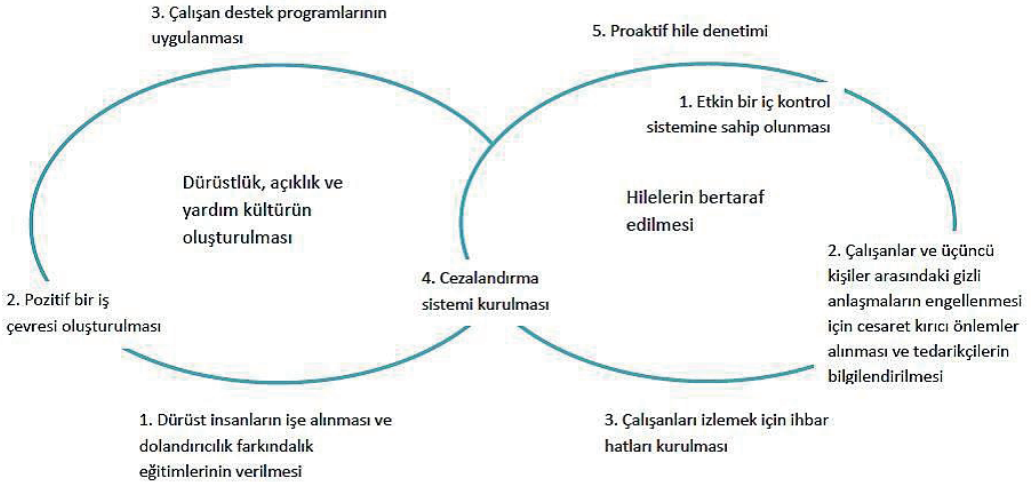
3. Çalışan destek programlarının uygulanması

5. Proaktif hile denetimi

1. Etkin bir iç kontrol sistemine sahip olunması

Dürüstlük, açıklık ve yardım kültürün oluşturulması

Hilelerin bertaraf edilmesi

2. Çalışanlar ve üçüncü kişiler arasındaki gizli anlaşmaların engellenmesi için cesaret kırıcı önlemler alınması ve tedarikçilerin bilgilendirilmesi

4. Cezalandırma sistemi kurulması

2. Pozitif bir iş çevresi oluşturulması

1. Dürüst insanların işe alınması ve dolandırıcılık farkındalık eğitimlerinin verilmesi

3. Çalışanları izlemek için ihbar hatları kurulması